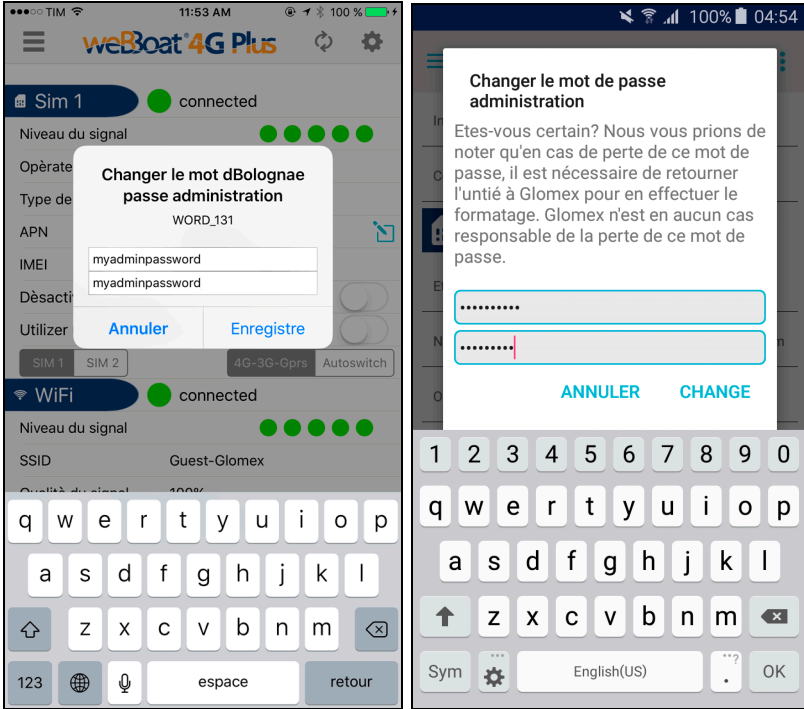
●●●○○ TIM 11:53 AM 100 %

weBBoat 4G Plus

Sim 1 connected

Niveau du signal

Opérate

Type de

APN

IMEI

Dèsacti

Utilizer

SIM 1 SIM 2 4G-3G-Gprs Autoswitch

WiFi connected

Niveau du signal

SSID Guest-Glomex

Changer le mot dBolognae passe administration

WORD_131

myadminpassword

myadminpassword

Annuler Enregistre

q w e r t y u i o p
a s d f g h j k l
z x c v b n m
123 espace retour

100% 04:54

Changer le mot de passe administration

Etes-vous certain? Nous vous prions de noter qu'en cas de perte de ce mot de passe, il est nécessaire de retourner l'untié à Glomex pour en effectuer le formatage. Glomex n'est en aucun cas responsable de la perte de ce mot de passe.

••••••••••

•••••••••

ANNULER CHANGE

1 2 3 4 5 6 7 8 9 0
q w e r t y u i o p
a s d f g h j k l
z x c v b n m
Sym English(US) OK